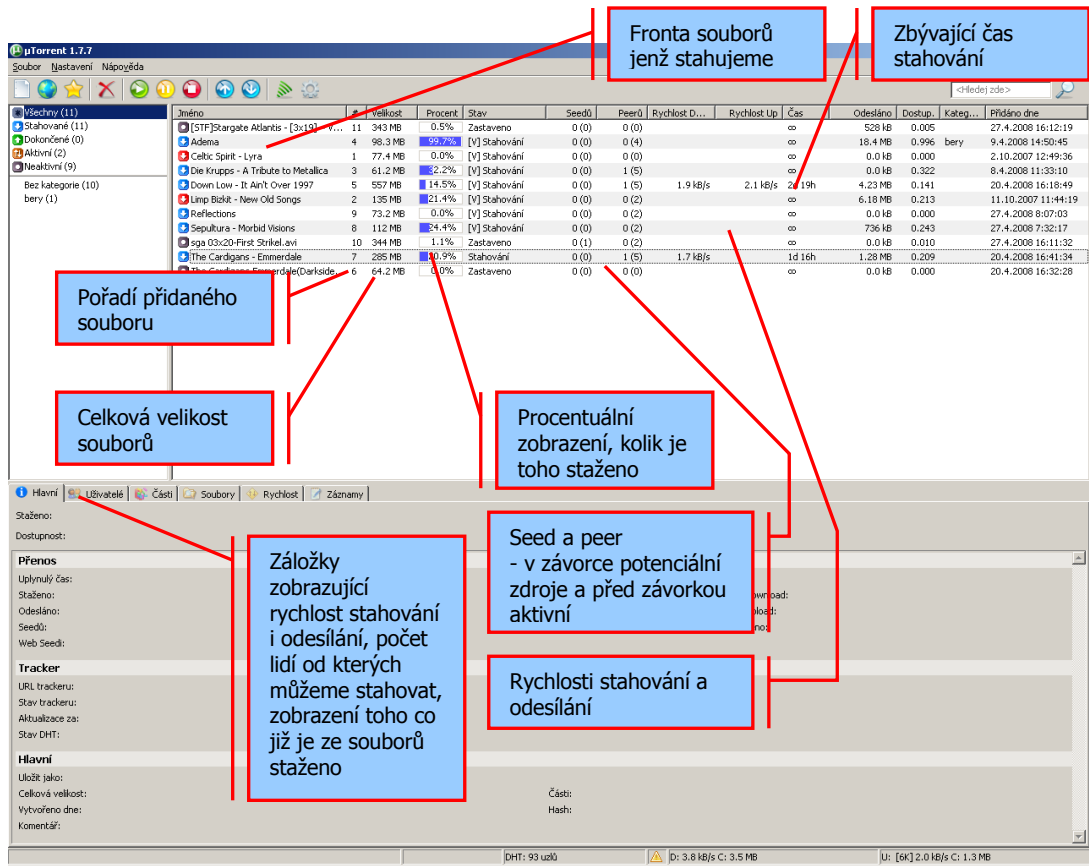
µTorrent 1.7.7

Soubor Nastavení Nápověda

Fronta souborů jenž stahujeme

Zbývající čas stahování

<Hledej zde>

Všechny (11)
Stahované (11)
Dokončené (0)
Aktivní (2)
Neaktivní (9)

Bez kategorie (10)
bery (1)

| Jméno | # | Velikost | Procent | Stav | Seedů | Peerů | Rychlost D... | Rychlost Up | Čas | Odesláno | Dostup. | Kateg... | Přidáno dne |
|---|---|---|---|---|---|---|---|---|---|---|---|---|---|
| [STF]Stargate Atlantis - [3x19] V... | 11 | 343 MB | 0.5% | Zastaveno | 0 (0) | 0 (0) | | | ∞ | 528 kB | 0.005 | | 27.4.2008 16:12:19 |
| Adema | 4 | 98.3 MB | 99.7% | [V] Stahování | 0 (0) | 0 (4) | | | | 18.4 MB | 0.996 | bery | 9.4.2008 14:50:45 |
| Celtic Spirit - Lyra | 1 | 77.4 MB | 0.0% | [V] Stahování | 0 (0) | 0 (0) | | | ∞ | 0.0 kB | 0.000 | | 2.10.2007 12:49:36 |
| Die Krupps - A Tribute to Metallica | 3 | 61.2 MB | 32.2% | [V] Stahování | 0 (0) | 1 (5) | | | ∞ | 0.0 kB | 0.322 | | 8.4.2008 11:33:10 |
| Down Low - It Ain't Over 1997 | 5 | 557 MB | 14.5% | [V] Stahování | 0 (0) | 1 (5) | 1.9 kB/s | 2.1 kB/s | 2d 19h | 4.23 MB | 0.141 | | 20.4.2008 16:18:49 |
| Limp Bizkit - New Old Songs | 2 | 135 MB | 21.4% | [V] Stahování | 0 (0) | 0 (2) | | | ∞ | 6.18 MB | 0.213 | | 11.10.2007 11:44:19 |
| Reflections | 9 | 73.2 MB | 0.0% | [V] Stahování | 0 (0) | 0 (2) | | | ∞ | 0.0 kB | 0.000 | | 27.4.2008 8:07:03 |
| Sepultura - Morbid Visions | 8 | 112 MB | 24.4% | [V] Stahování | 0 (0) | 0 (2) | | | ∞ | 736 kB | 0.243 | | 27.4.2008 7:32:17 |
| sga 03x20-First Strikel.avi | 10 | 344 MB | 1.1% | Zastaveno | 0 (1) | 0 (2) | | | ∞ | 0.0 kB | 0.010 | | 27.4.2008 16:11:32 |
| The Cardigans - Emmerdale | 7 | 285 MB | 20.9% | Stahování | 0 (0) | 1 (5) | 1.7 kB/s | | 1d 16h | 1.28 MB | 0.209 | | 20.4.2008 16:41:34 |
| The Cardigans - Emmerdale(Darkside... | 6 | 64.2 MB | 0.0% | Zastaveno | 0 (0) | 0 (0) | | | ∞ | 0.0 kB | 0.000 | | 20.4.2008 16:32:28 |

Pořadí přidaného souboru

Celková velikost souborů

Procentuální zobrazení, kolik je toho staženo

Hlavní Uživatelé Části Soubory Rychlost Záznamy

Staženo:
Dostupnost:

Seed a peer
- v závorce potenciální zdroje a před závorkou aktivní

Přenos
Uplynulý čas:
Staženo:
Odesláno:
Seedů:
Web Seedů:

Záložky zobrazující rychlost stahování i odesílání, počet lidí od kterých můžeme stahovat, zobrazení toho co již je ze souborů staženo

ownload:
pload:
no:

Rychlosti stahování a odesílání

Tracker
URL trackeru:
Stav trackeru:
Aktualizace za:
Stav DHT:

Hlavní
Uložit jako:
Celková velikost:
Vytvořeno dne:
Komentář:
Části:
Hash:

DHT: 93 uzlů
D: 3.8 kB/s C: 3.5 MB
U: [6K] 2.0 kB/s C: 1.3 MB